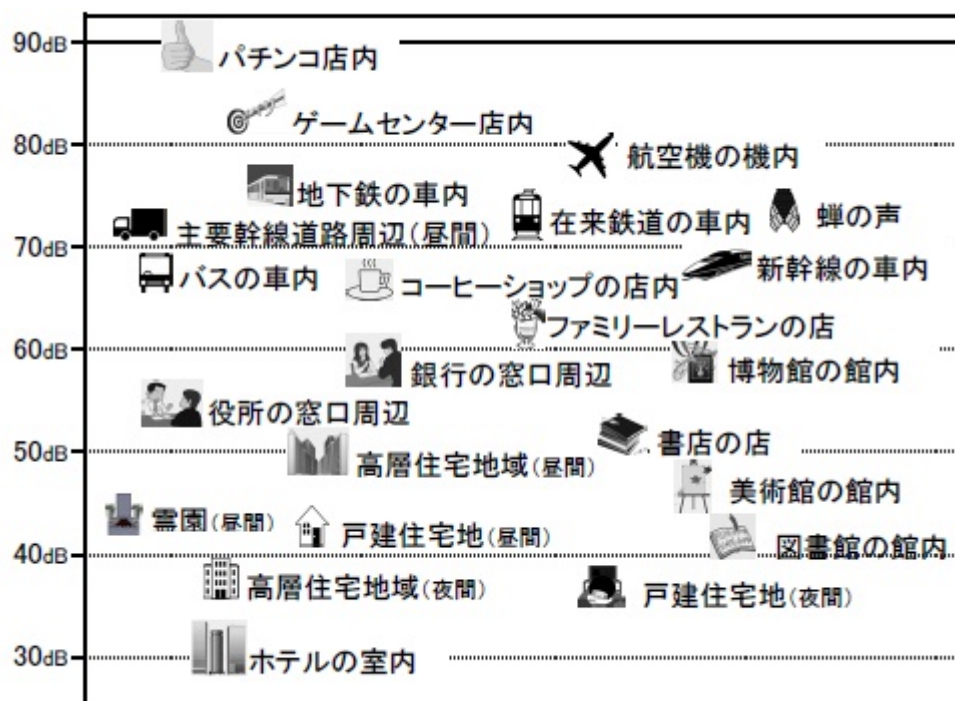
90dB
パチンコ店内
ゲームセンター店内
80dB
航空機の機内
地下鉄の車内
在来鉄道の車内
蝉の声
主要幹線道路周辺(昼間)
70dB
バスの車内
コーヒーショップの店内
新幹線の車内
ファミリーレストランの店
60dB
銀行の窓口周辺
博物館の館内
役所の窓口周辺
50dB
書店の店
高層住宅地域(昼間)
美術館の館内
霊園(昼間)
戸建住宅地(昼間)
40dB
図書館の館内
高層住宅地域(夜間)
戸建住宅地(夜間)
30dB
ホテルの室内